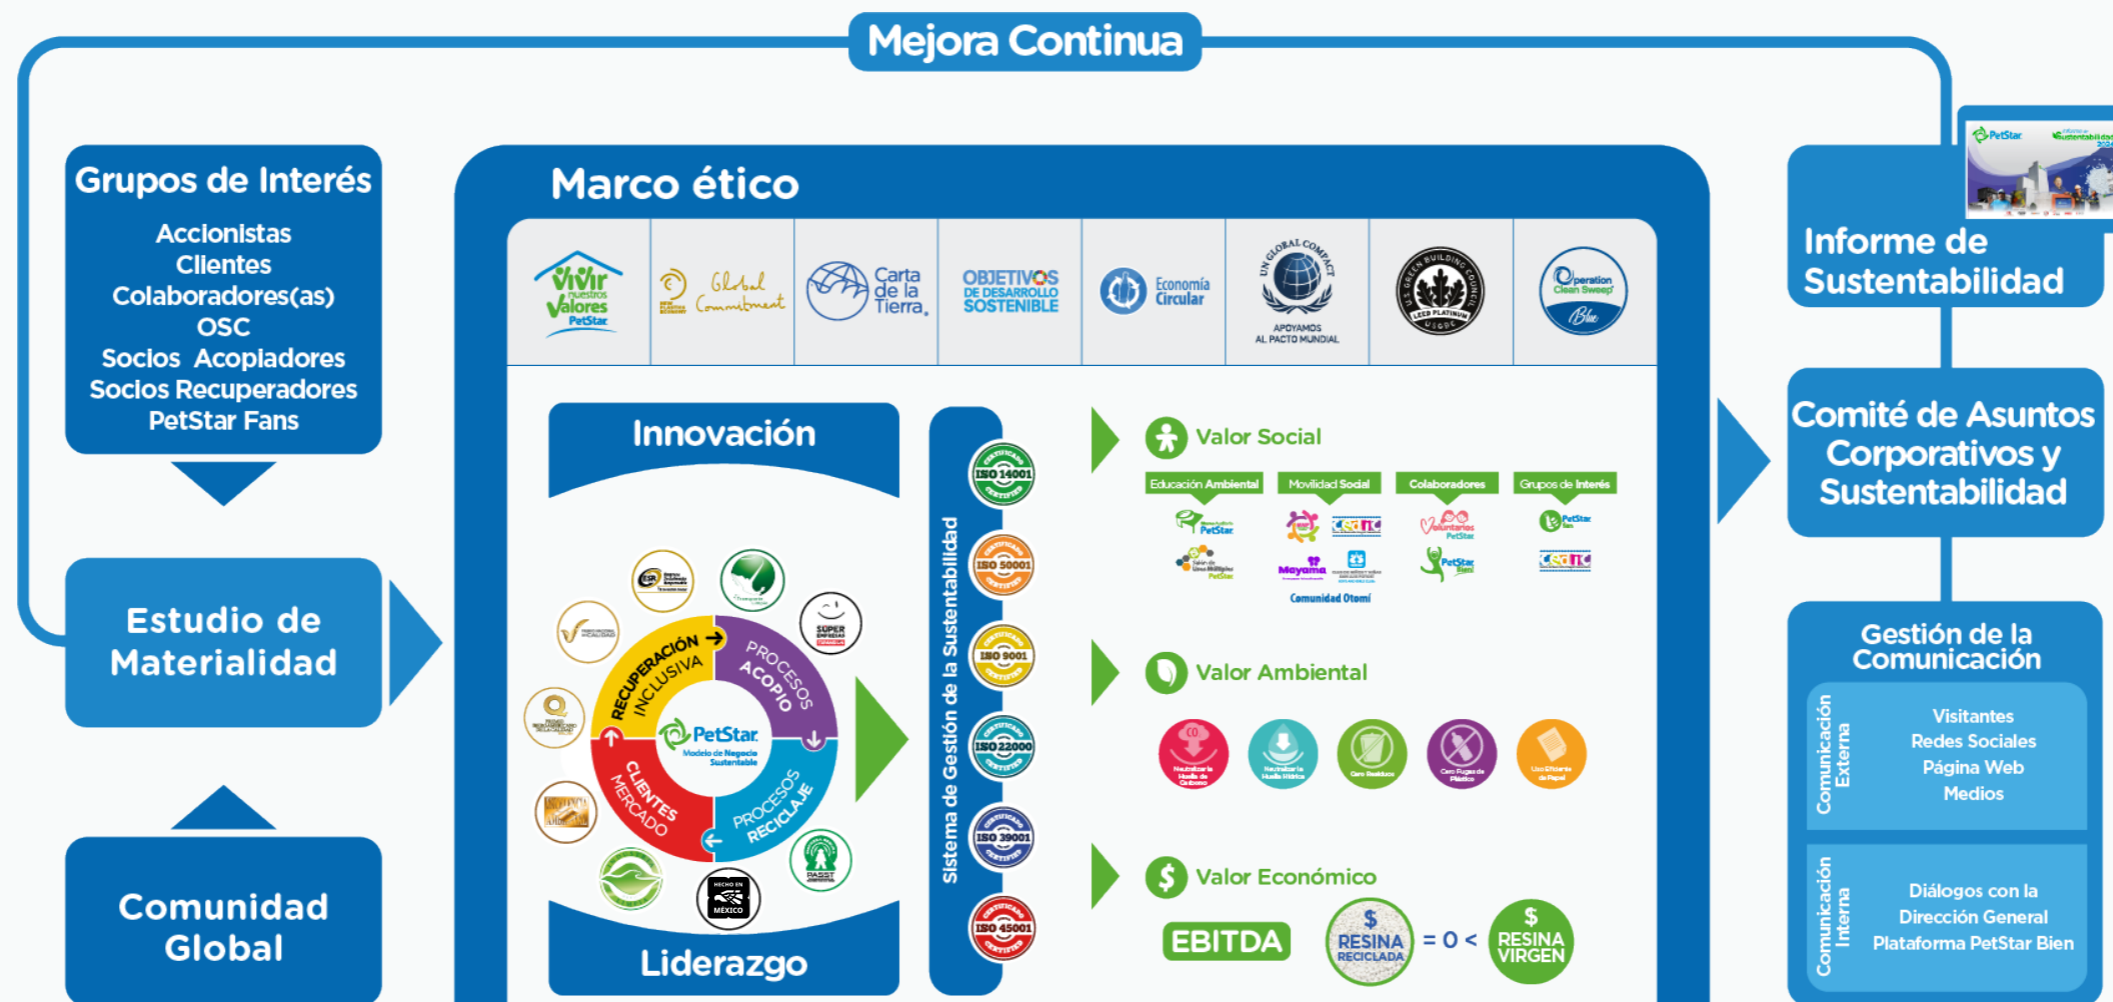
Mejora Continua

Grupos de Interés
Accionistas
Clientes
Colaboradores(as)
OSC
Socios Acopladores
Socios Recuperadores
PetStar Fans

Estudio de Materialidad

Comunidad Global

Marco ético

Vivir nuestros Valores PetStar
Global Commitment
Carta de la Tierra.
OBJETIVOS DE DESARROLLO SOSTENIBLE
Economía Circular
UN GLOBAL COMPACT
APOYAMOS AL PACTO MUNDIAL
U.S. GREEN BUILDING COUNCIL LEED PLATINUM USGBC
Operation Clean Sweep Blue

Innovación

RECUPERACIÓN INCLUSIVA
PROCESOS ACOPIO
PROCESOS RECICLAJE
CLIENTES MERCADO
PetStar
Modelo de Negocio Sustentable
SUPER EMPRESAS
HECHO EN MÉXICO

Liderazgo

Sistema de Gestión de la Sustentabilidad
ISO 14001
ISO 50001
ISO 9001
ISO 22000
ISO 39001
ISO 45001

Valor Social
Educación Ambiental
Movilidad Social
Colaboradores
Grupos de Interés
PetStar
Mayama
Comunidad Otomí
Voluntarios PetStar
PetStar Bien
CEMEFI

Valor Ambiental

Valor Económico
EBITDA
$ RESINA RECICLADA = 0 < $ RESINA VIRGEN

Informe de Sustentabilidad

Comité de Asuntos Corporativos y Sustentabilidad

Gestión de la Comunicación
Comunicación Externa
Visitantes
Redes Sociales
Página Web
Medios
Comunicación Interna
Diálogos con la Dirección General
Plataforma PetStar Bien